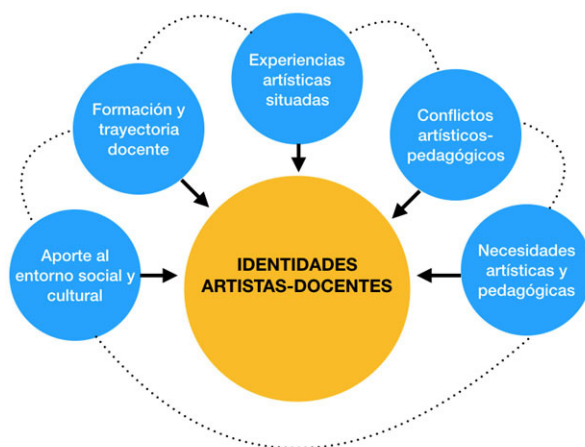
Experiencias artísticas situadas

Formación y trayectoria docente

Conflictos artísticos-pedagógicos

Aporte al entorno social y cultural

IDENTIDADES ARTISTAS-DOCENTES

Necesidades artísticas y pedagógicas